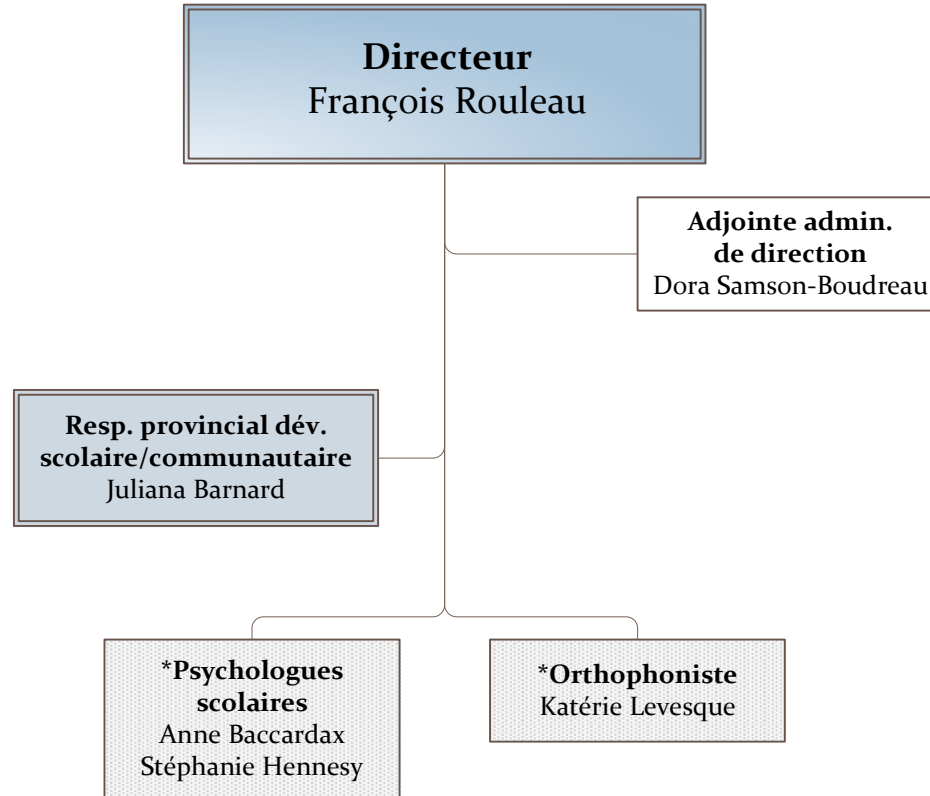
**Directeur**
François Rouleau

**Adjointe admin. de direction**
Dora Samson-Boudreau

**Resp. provincial dév. scolaire/communautaire**
Juliana Barnard

**\*Psychologues scolaires**
Anne Baccardax
Stéphanie Hennesy

**\*Orthophoniste**
Katérie Levesque